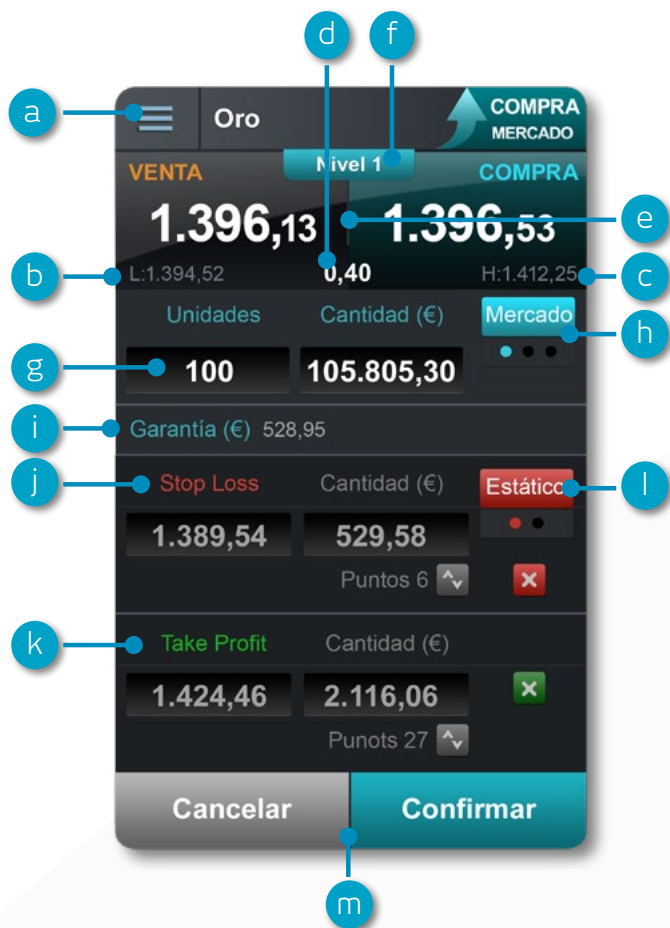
d
f
a
Oro
COMPRA
MERCADO
Nivel 1
VENTA
COMPRA
1.396,13
1.396,53
e
b
L:1.394,52
0,40
H:1.412,25
c
Unidades
Cantidad (€)
Mercado
h
g
100
105.805,30
i
Garantía (€) 528,95
j
Stop Loss
Cantidad (€)
Estático
l
1.389,54
529,58
Puntos 6
k
Take Profit
Cantidad (€)
1.424,46
2.116,06
Punots 27
Cancelar
Confirmar
m